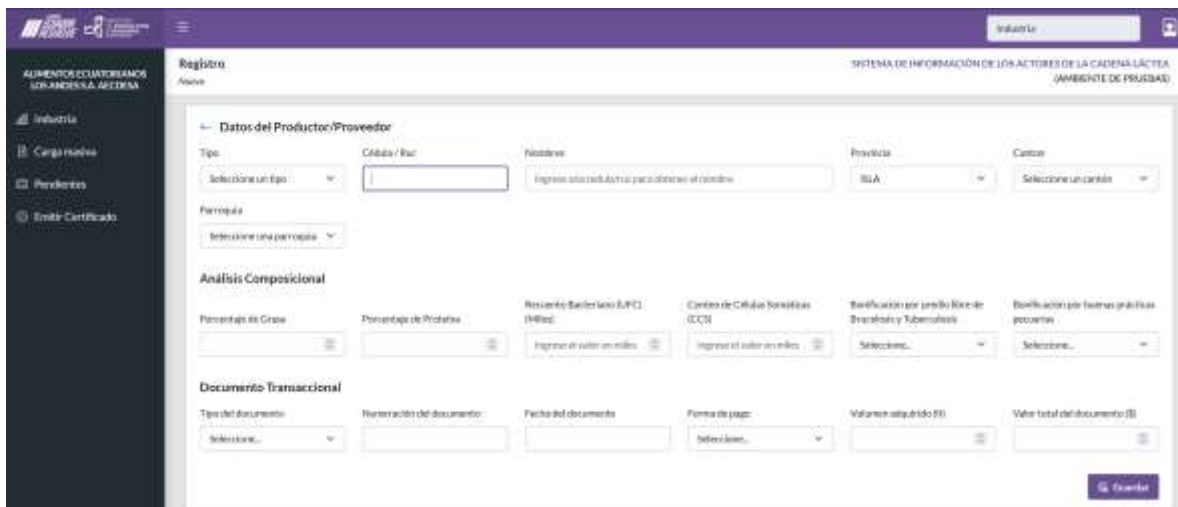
Industria

ALIMENTOS ECUATORIANOS LOS ANDES S.A. AECDESA

Industria
Carga masiva
Pendientes
Emitir Certificado

Registro
Nuevo

SISTEMA DE INFORMACIÓN DE LOS ACTORES DE LA CADENA LÁCTEA (AMBIENTE DE PRUEBAS)

← Datos del Productor/Proveedor

Tipo
Seleccione un tipo
Cédula / Ruc
Nombres
Ingrese una cédula/ruc para obtener el nombre
Provincia
ISLA
Cantón
Seleccione un cantón
Parroquia
Seleccione una parroquia

Análisis Composicional

Porcentaje de Grasa
Porcentaje de Proteína
Recuento Bacteriano (UFC) (Miles)
Ingrese el valor en miles
Conteo de Células Somáticas (CCS)
Ingrese el valor en miles
Bonificación por predio libre de Brucelosis y Tuberculosis
Seleccione...
Bonificación por buenas prácticas pecuarias
Seleccione...

Documento Transaccional

Tipo del documento
Seleccione...
Numeración del documento
Fecha del documento
Forma de pago
Seleccione...
Volumen adquirido (l)
Valor total del documento ($)

Guardar